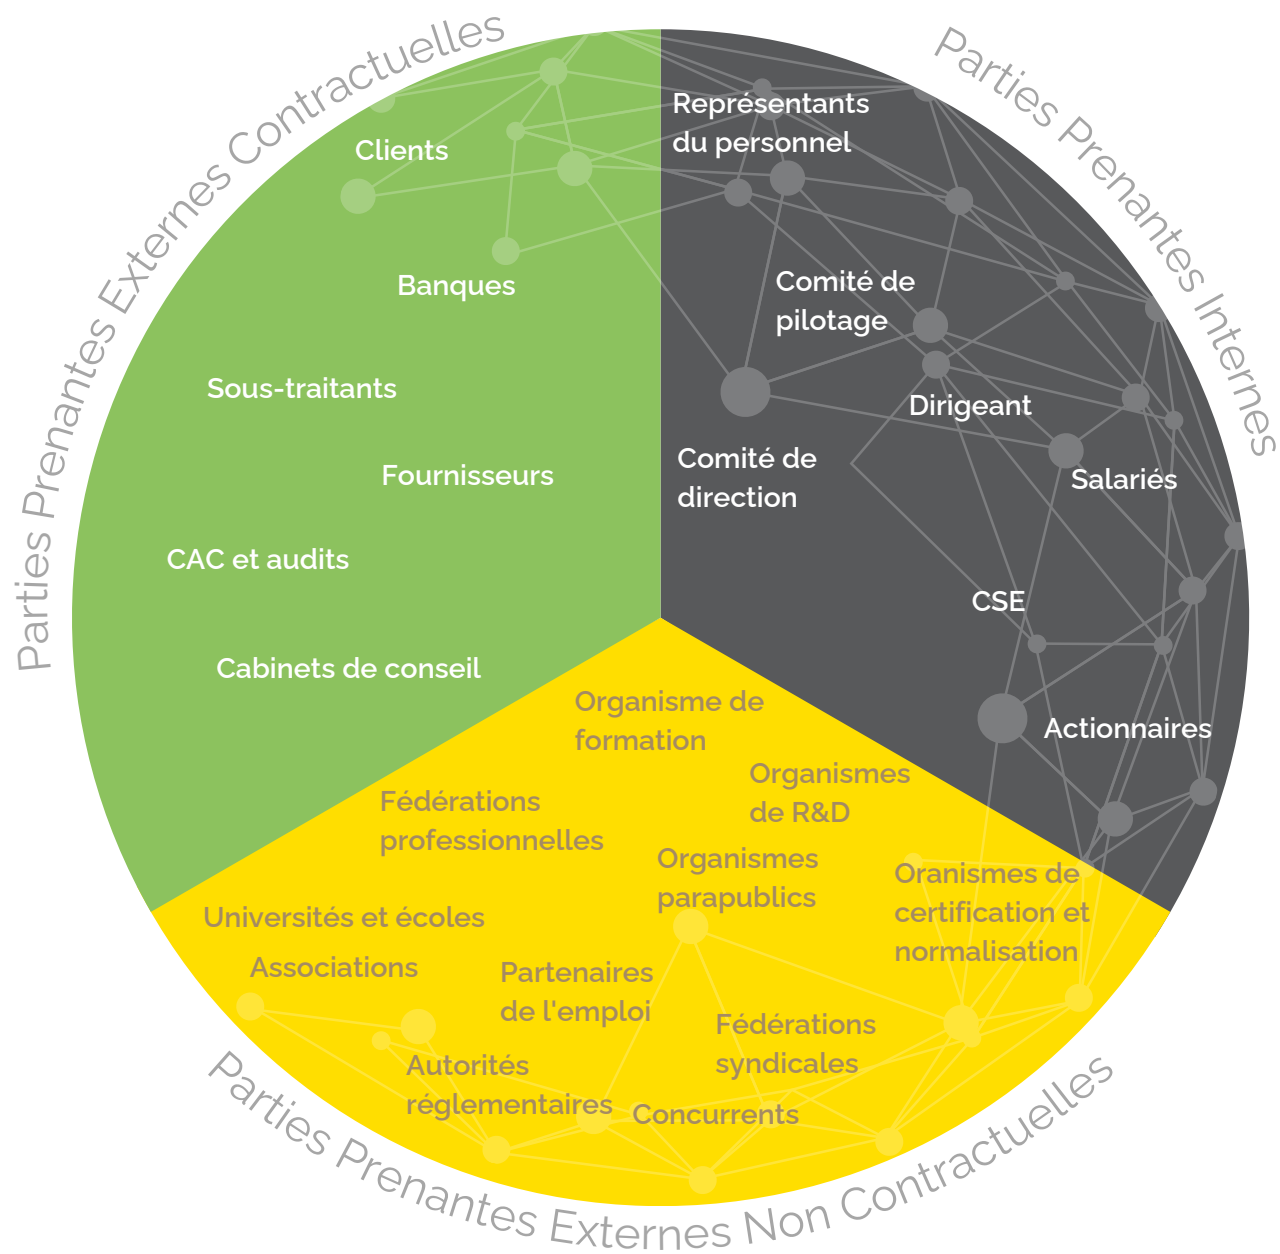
Parties Prenantes Externes Contractuelles

Parties Prenantes Internes

Parties Prenantes Externes Non Contractuelles

Clients

Banques

Sous-traitants

Fournisseurs

CAC et audits

Cabinets de conseil

Représentants du personnel

Comité de pilotage

Dirigeant

Comité de direction

Salariés

CSE

Actionnaires

Organisme de formation

Organismes de R&D

Fédérations professionnelles

Organismes parapublics

Oranismes de certification et normalisation

Universités et écoles

Associations

Partenaires de l'emploi

Fédérations syndicales

Autorités réglementaires

Concurrents